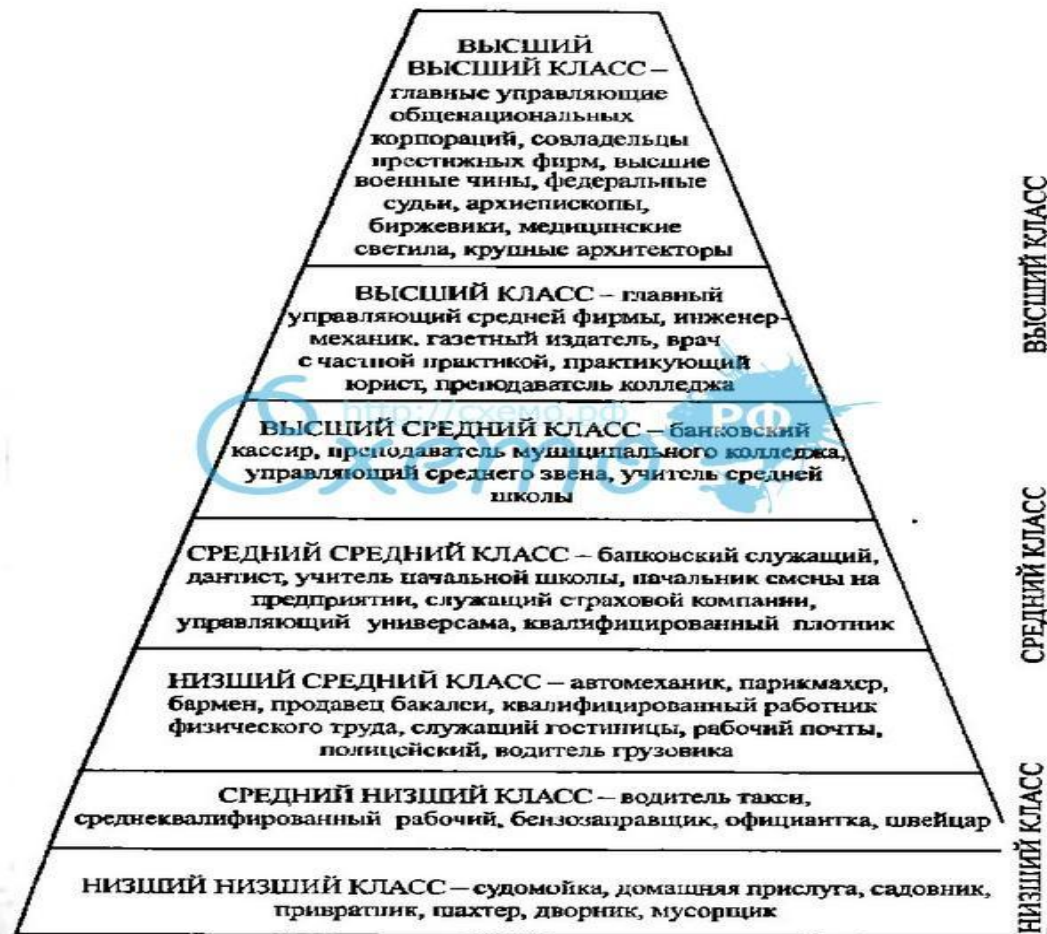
ВЫСШИЙ ВЫСШИЙ КЛАСС – главные управляющие общенациональных корпораций, совладельцы престижных фирм, высшие военные чины, федеральные судьи, архиепископы, биржевики, медицинские светила, крупные архитекторы

ВЫСШИЙ КЛАСС – главный управляющий средней фирмы, инженер-механик, газетный издатель, врач с частной практикой, практикующий юрист, преподаватель колледжа

ВЫСШИЙ СРЕДНИЙ КЛАСС – банковский кассир, преподаватель муниципального колледжа, управляющий среднего звена, учитель средней школы

СРЕДНИЙ СРЕДНИЙ КЛАСС – банковский служащий, дантист, учитель начальной школы, начальник смены на предприятии, служащий страховой компании, управляющий универсама, квалифицированный плотник

НИЗШИЙ СРЕДНИЙ КЛАСС – автомеханик, парикмахер, бармен, продавец бакалеи, квалифицированный работник физического труда, служащий гостиницы, рабочий почты, полицейский, водитель грузовика

СРЕДНИЙ НИЗШИЙ КЛАСС – водитель такси, среднеквалифированный рабочий, бензозаправщик, официантка, швейцар

НИЗШИЙ НИЗШИЙ КЛАСС – судомойка, домашняя прислуга, садовник, привратник, шахтер, дворник, мусорщик

ВЫСШИЙ КЛАСС

СРЕДНИЙ КЛАСС

НИЗШИЙ КЛАСС

http://схемо.рф
Схемо.РФ